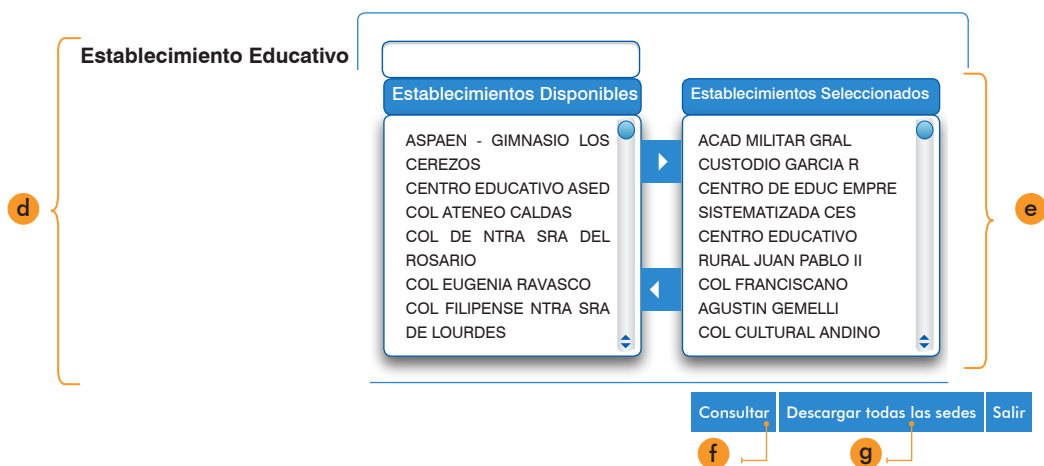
Establecimiento Educativo

Establecimientos Disponibles

ASPAEN - GIMNASIO LOS CEREZOS
CENTRO EDUCATIVO ASED
COL ATENEO CALDAS
COL DE NTRA SRA DEL ROSARIO
COL EUGENIA RAVASCO
COL FILIPENSE NTRA SRA DE LOURDES

Establecimientos Seleccionados

ACAD MILITAR GRAL CUSTODIO GARCIA R
CENTRO DE EDUC EMPRE SISTEMATIZADA CES
CENTRO EDUCATIVO RURAL JUAN PABLO II
COL FRANCISCANO AGUSTIN GEMELLI
COL CULTURAL ANDINO

d

e

Consultar

Descargar todas las sedes

Salir

f

g